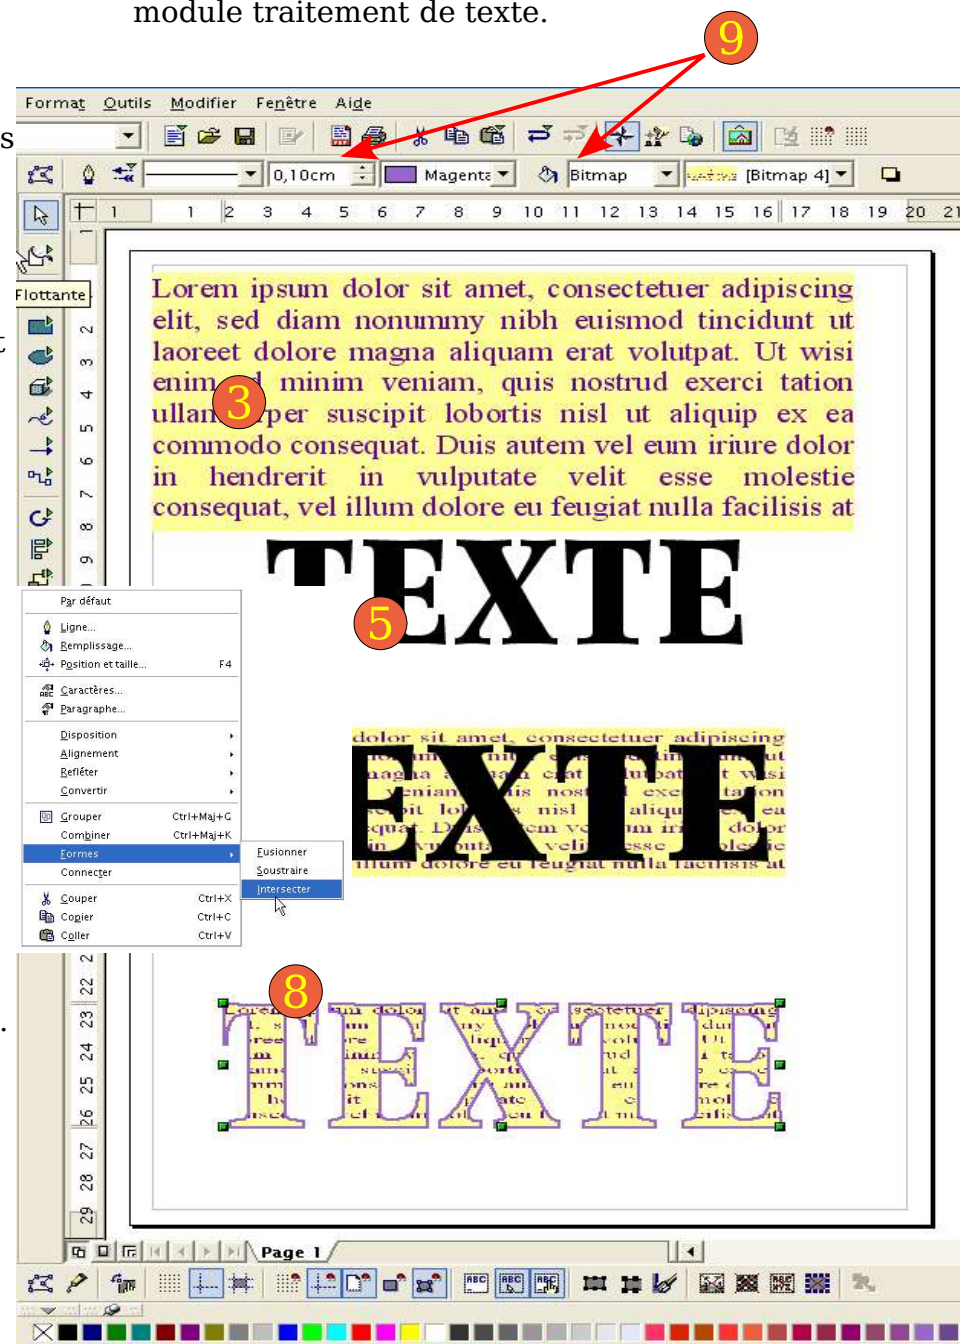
module traitement de texte.

9

Format Outils Modifier Fenêtre Aide

0,10cm Magenta Bitmap [Bitmap 4]

1 1 2 3 4 5 6 7 8 9 10 11 12 13 14 15 16 17 18 19 20 21

Flottante

Lorem ipsum dolor sit amet, consectetuer adipiscing elit, sed diam nonummy nibh euismod tincidunt ut laoreet dolore magna aliquam erat volutpat. Ut wisi enim ad minim veniam, quis nostrud exerci tation ullamcorper suscipit lobortis nisl ut aliquip ex ea commodo consequat. Duis autem vel eum iriure dolor in hendrerit in vulputate velit esse molestie consequat, vel illum dolore eu feugiat nulla facilisis at

3

TEXTE

5

Par défaut
Ligne...
Remplissage...
Position et taille... F4
Caractères...
Paragraphe...
Disposition
Alignement
Refléter
Convertir
Grouper Ctrl+Maj+G
Combiner Ctrl+Maj+K
Formes
Connecter
Couper Ctrl+X
Copier Ctrl+C
Coller Ctrl+V

Fusionner
Soustraire
Intersecter

EXTE

8

TEXTE

Page 1